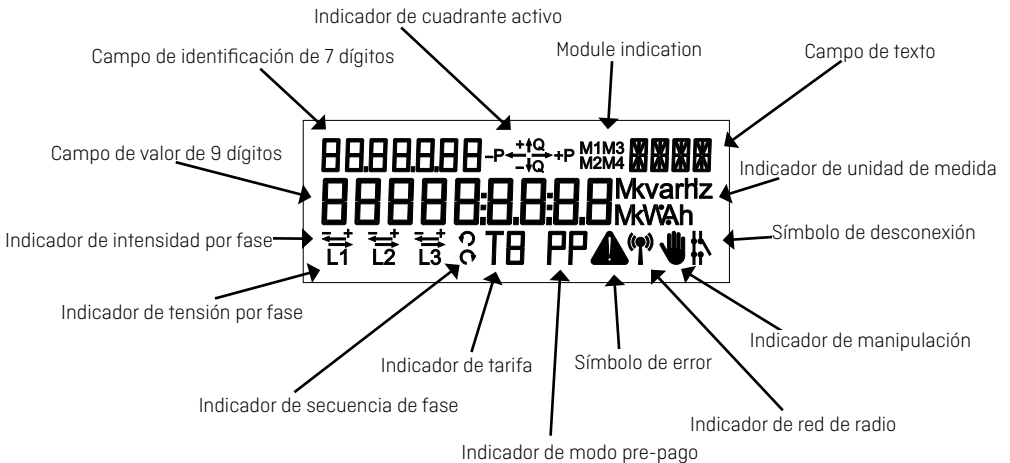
Indicador de cuadrante activo

Campo de identificación de 7 dígitos

Module indication

Campo de texto

8.8.8.8.8.8.8 -P +Q +P -Q M1 M3 M2 M4

Campo de valor de 9 dígitos

Indicador de unidad de medida

8.8.8.8.8:8.8:8.8 Mkvarh Hz MkWAh

Indicador de intensidad por fase

Símbolo de desconexión

L1 L2 L3 T8 PP

Indicador de tensión por fase

Indicador de manipulación

Indicador de tarifa

Símbolo de error

Indicador de secuencia de fase

Indicador de red de radio

Indicador de modo pre-pago